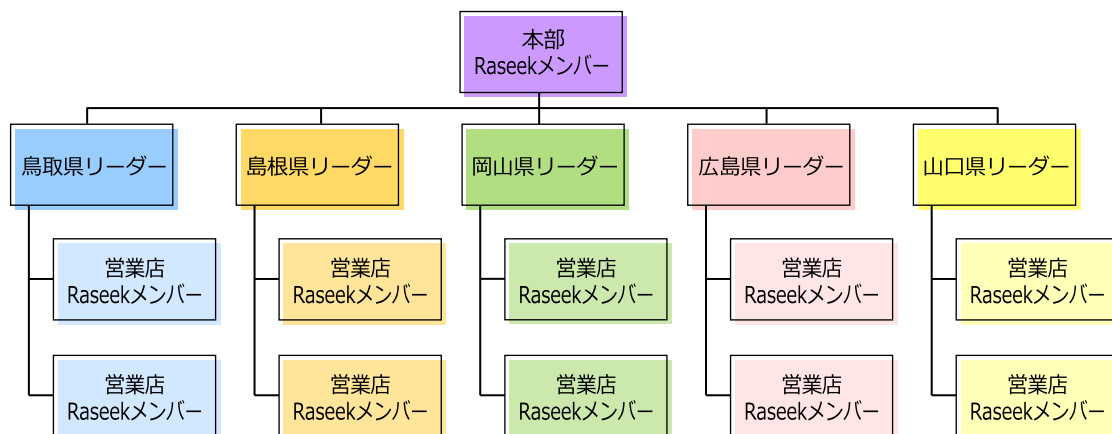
本部
Raseekメンバー

鳥取県リーダー

営業店
Raseekメンバー

営業店
Raseekメンバー

島根県リーダー

営業店
Raseekメンバー

営業店
Raseekメンバー

岡山県リーダー

営業店
Raseekメンバー

営業店
Raseekメンバー

広島県リーダー

営業店
Raseekメンバー

営業店
Raseekメンバー

山口県リーダー

営業店
Raseekメンバー

営業店
Raseekメンバー